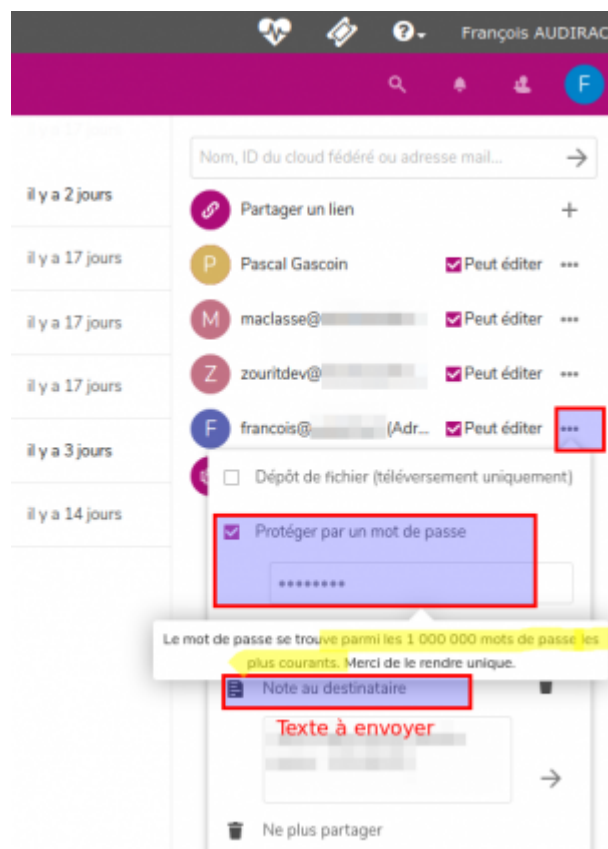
François AUDIRAC

F

Nom, ID du cloud fédéré ou adresse mail...

il y a 2 jours

il y a 17 jours

il y a 17 jours

il y a 17 jours

il y a 3 jours

il y a 14 jours

Partager un lien

P Pascal Gascoin Peut éditer

M maclasse@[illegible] Peut éditer

Z zouritdev@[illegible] Peut éditer

F francois@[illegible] (Adr... Peut éditer

Dépôt de fichier (téléversement uniquement)

Protéger par un mot de passe

•••••••••

Le mot de passe se trouve parmi les 1 000 000 mots de passe les plus courants. Merci de le rendre unique.

Note au destinataire

Texte à envoyer

Ne plus partager